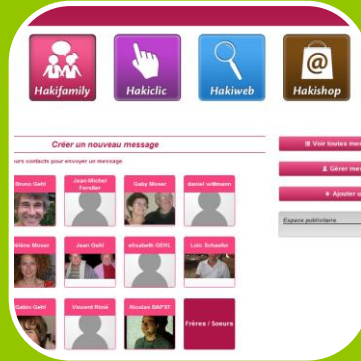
Hakifamily
Hakiclic
Hakiweb
Hakishop

Créer un nouveau message

urs contacts pour envoyer un message

Bruno Gehl
Jean-Michel Ferstler
Gaby Moser
daniel urillmann
lène Moser
Jean Gehl
elisabeth GEHL
Loïc Schaefer
Gabio Gehl
Vincent Rink
Nicolas BAPST
Frères / Soeurs

Voir toutes mes
Gérer mes
Ajouter u
Espace publicitaire